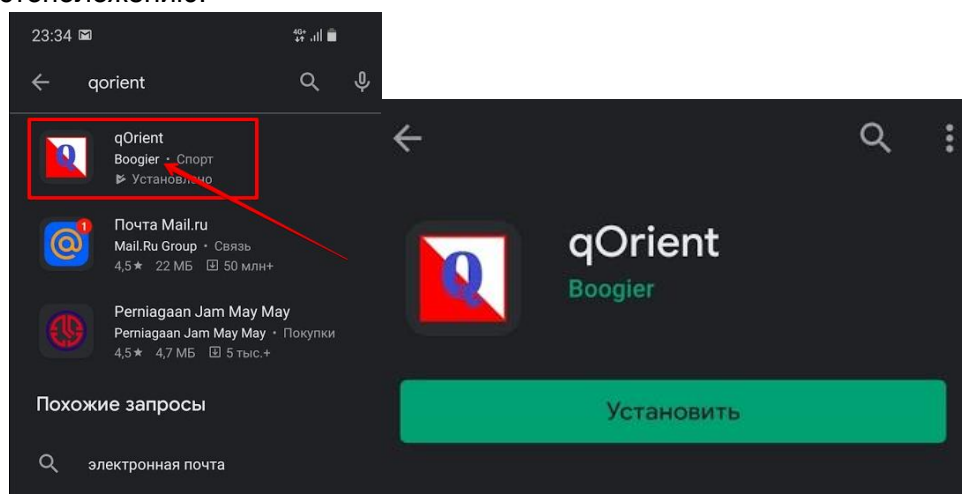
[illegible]тоположение.

23:34

qorient

qOrient
Boogier • Спорт
Установлено

Почта Mail.ru
Mail.Ru Group • Связь
4,5★ 22 МБ 50 млн+

Perniagaan Jam May May
Perniagaan Jam May May • Покупки
4,5★ 4,7 МБ 5 тыс.+

Похожие запросы

электронная почта

qOrient
Boogier

Установить